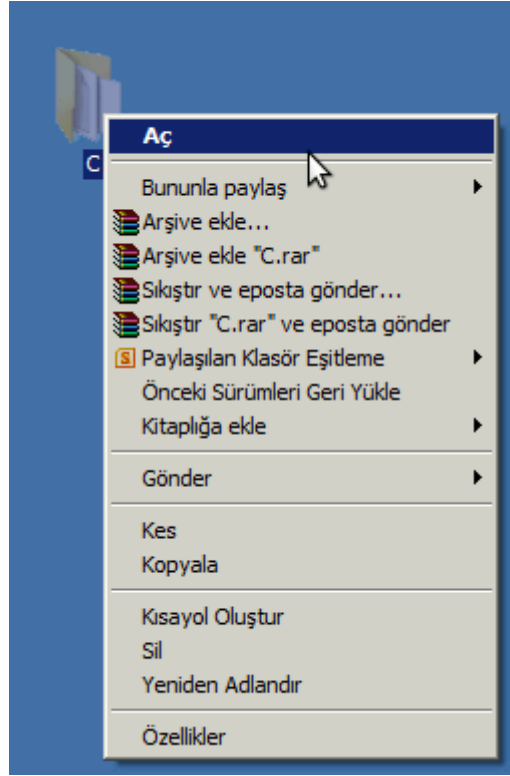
C

Aç

Bununla paylaş

Arşive ekle...

Arşive ekle "C.rar"

Sıkıştır ve eposta gönder...

Sıkıştır "C.rar" ve eposta gönder

Paylaşılan Klasör Eşitleme

Önceki Sürümleri Geri Yükle

Kitaplığa ekle

Gönder

Kes

Kopyala

Kısayol Oluştur

Sil

Yeniden Adlandır

Özellikler